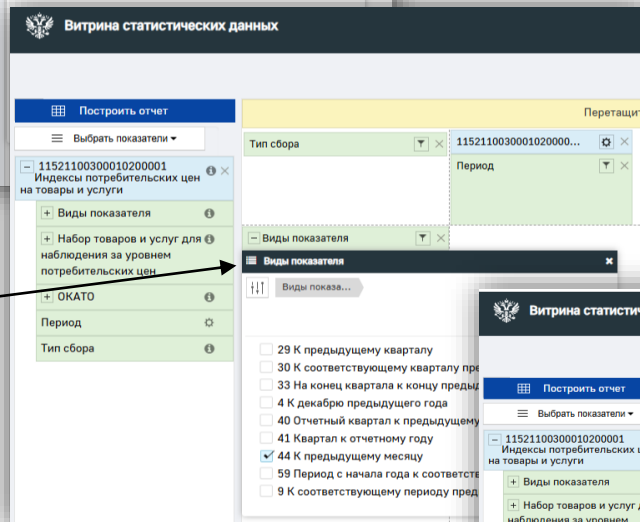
Витрина статистических данных

Построить отчет

Выбрать показатели ▾

Перетащит

1152110030001020000 1 Индексы потребительских цен на товары и услуги

+ Виды показателя

+ Набор товаров и услуг для наблюдения за уровнем потребительских цен

+ ОКАТО

Период

Тип сбора

Тип сбора

1152110030001020000...

Период

− Виды показателя

Виды показателя

Виды показа...

29 К предыдущему кварталу

30 К соответствующему кварталу пред

33 На конец квартала к концу предыд

4 К декабрю предыдущего года

40 Отчетный квартал к предыдущему

41 Квартал к отчетному году

44 К предыдущему месяцу

59 Период с начала года к соответств

9 К соответствующему периоду пред

Витрина статисти

Построить отчет

Выбрать показатели ▾

1152110030001020000 1 Индексы потребительских цен на товары и услуги

+ Виды показателя

+ Набор товаров и услуг д наблюдения за уровнем